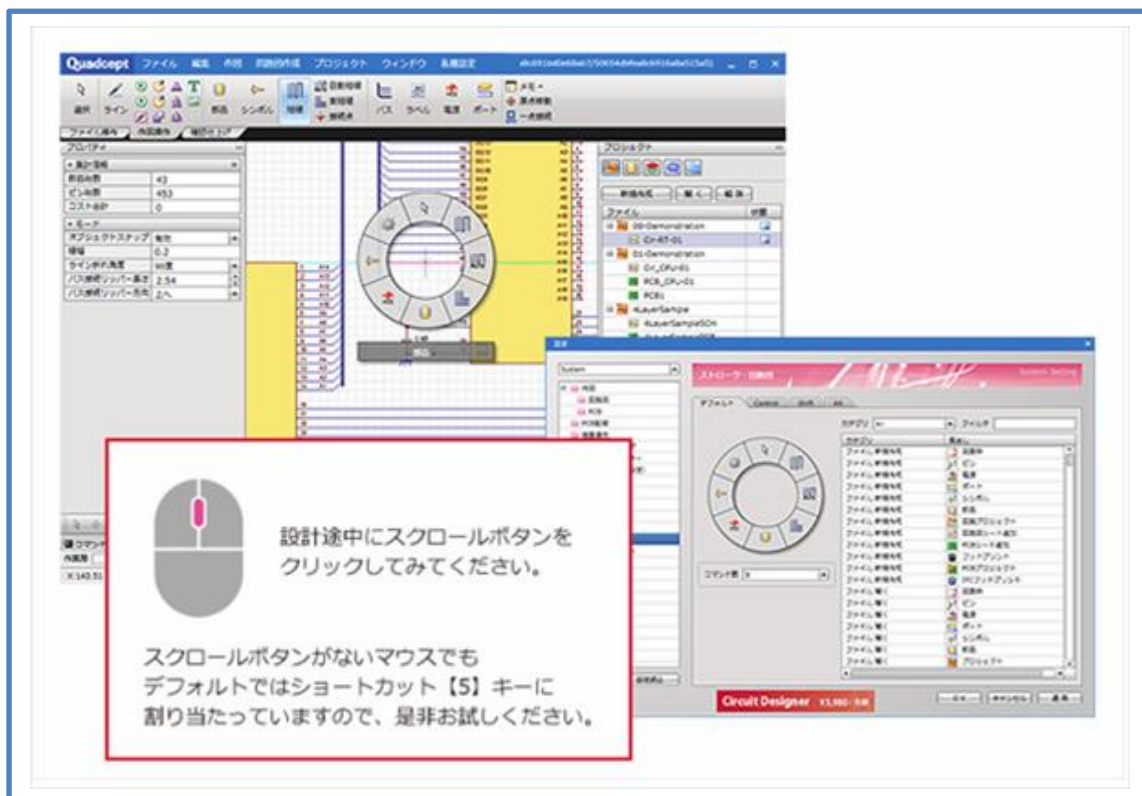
Quadcept ファイル 編集 作図 回路図作成 プロジェクト ウィンドウ 各種設定

選択 ライン 部品 シンボル バス ラベル 電源 ポート メモ

プロパティ
部品総数 43
ピン総数 453
コスト合計 0

プロジェクト
ファイル
00-Demonstration
Cir-RT-01
01-Demonstration
Cir_CPU-01
PCB_CPU-01
PCB1
4LayerSample
4LayerSampleSCH

Circuit Designer

設計途中にスクロールボタンをクリックしてみてください。

スクロールボタンがないマウスでもデフォルトではショートカット【5】キーに割り当たっていますので、是非お試しください。